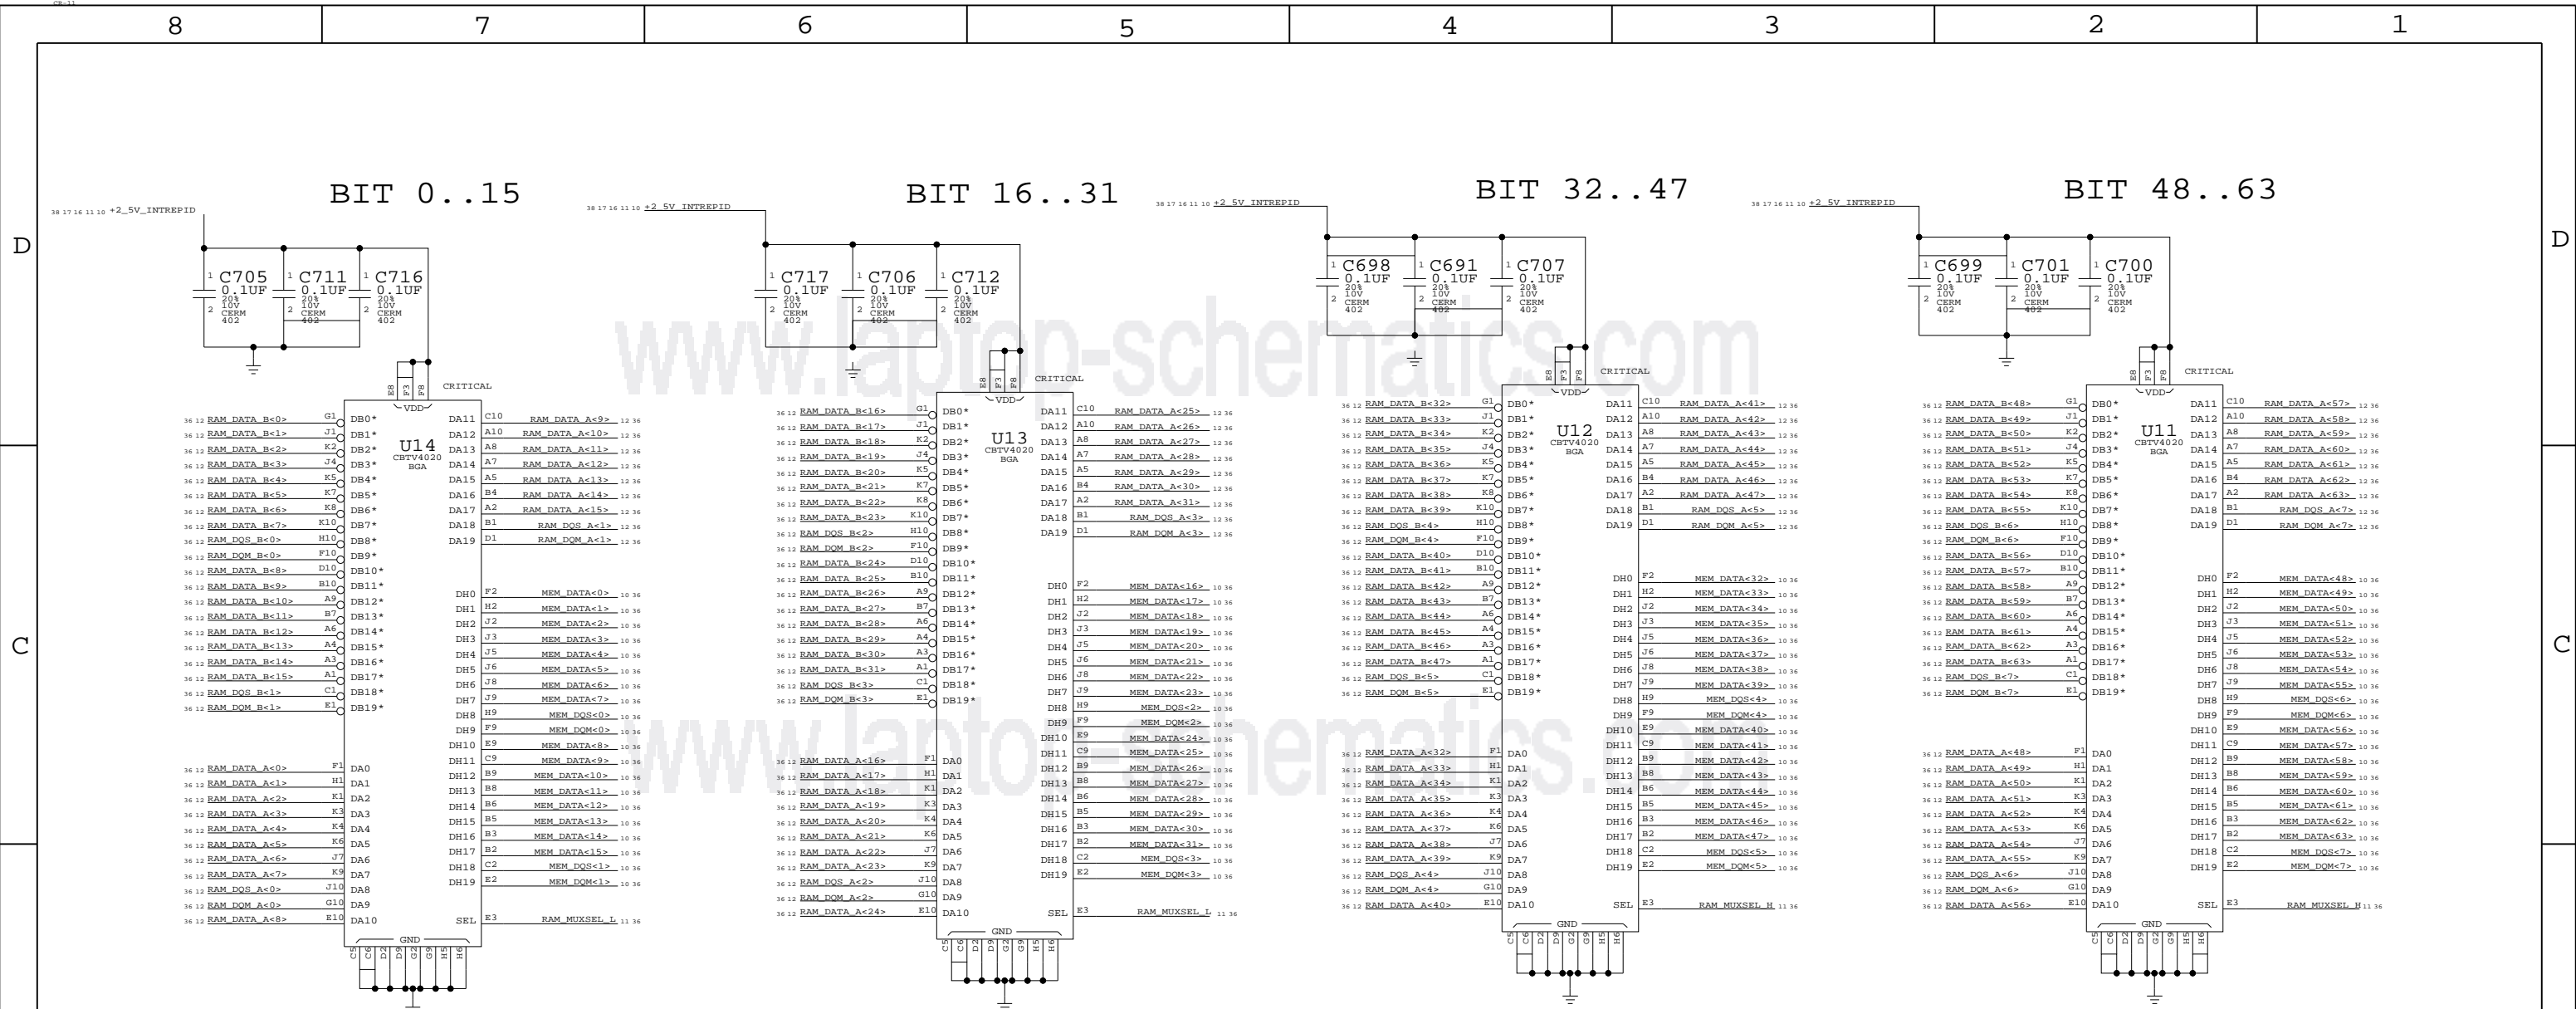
8 7 6 5 4 3 2 1

D

C

BIT 0..15

BIT 16..31

BIT 32..47

BIT 48..63

www.laptop-schematics.com

+2_5V_INTREPID

C705 0.1UF 20% 10V CERM 402
C711 0.1UF 20% 10V CERM 402
C716 0.1UF 20% 10V CERM 402

C717 0.1UF 20% 10V CERM 402
C706 0.1UF 20% 10V CERM 402
C712 0.1UF 20% 10V CERM 402

C698 0.1UF 20% 10V CERM 402
C691 0.1UF 20% 10V CERM 402
C707 0.1UF 20% 10V CERM 402

C699 0.1UF 20% 10V CERM 402
C701 0.1UF 20% 10V CERM 402
C700 0.1UF 20% 10V CERM 402

CRITICAL

U14 CBTV4020 BGA
U13 CBTV4020 BGA
U12 CBTV4020 BGA
U11 CBTV4020 BGA

VDD
GND

RAM_DATA_B<0> ... RAM_DATA_B<15>, RAM_DQS_B<0>, RAM_DQM_B<0>, RAM_DQS_B<1>, RAM_DQM_B<1>
RAM_DATA_A<0> ... RAM_DATA_A<8>, RAM_DQS_A<0>, RAM_DQM_A<0>
RAM_DATA_A<9> ... RAM_DATA_A<15>, RAM_DQS_A<1>, RAM_DQM_A<1>
MEM_DATA<0> ... MEM_DATA<15>, MEM_DQS<0>, MEM_DQM<0>, MEM_DQS<1>, MEM_DQM<1>
RAM_MUXSEL_L

DB0* ... DB19*
DA0 ... DA19
DH0 ... DH19
SEL